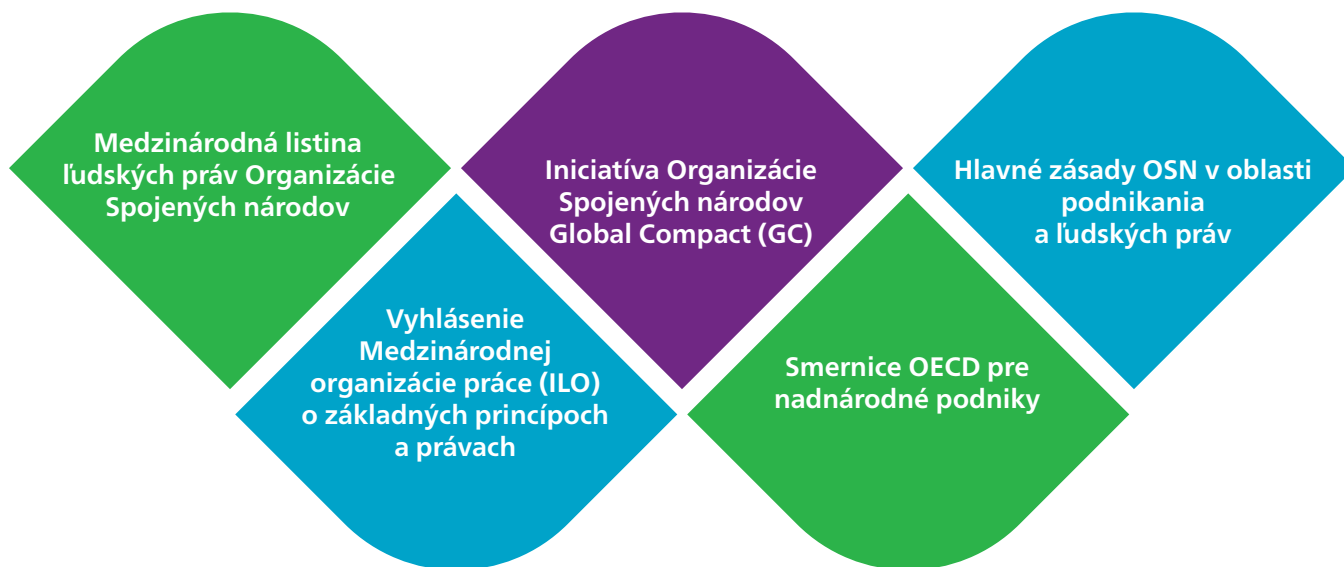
Medzinárodná listina ľudských práv Organizácie Spojených národov

Vyhlásenie Medzinárodnej organizácie práce (ILO) o základných princípoch a právach

Iniciatíva Organizácie Spojených národov Global Compact (GC)

Smernice OECD pre nadnárodné podniky

Hlavné zásady OSN v oblasti podnikania a ľudských práv